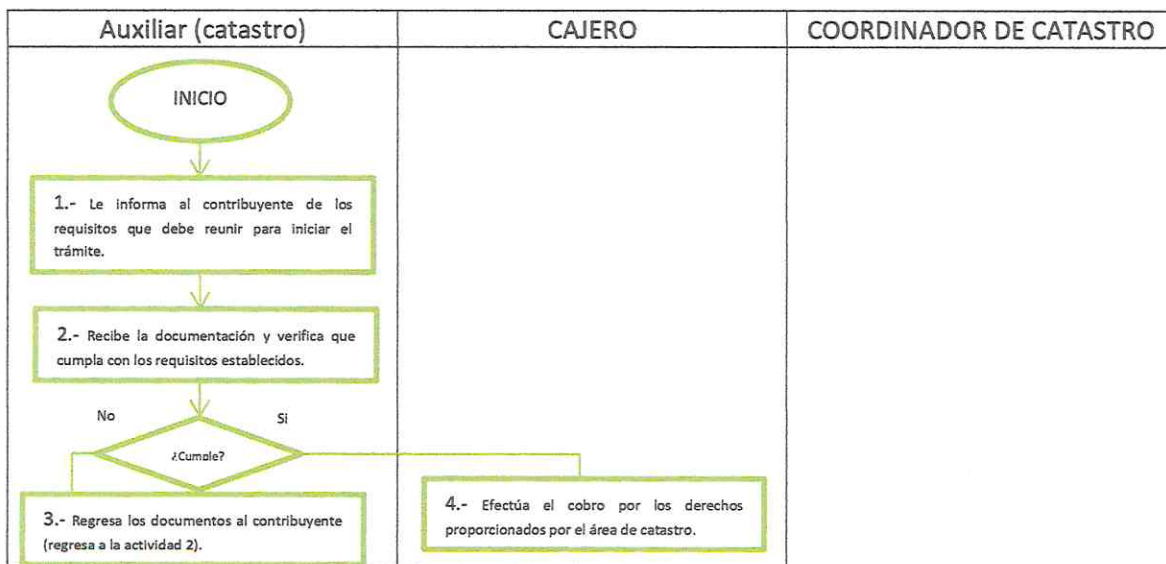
| Auxiliar (catastro) | CAJERO | COORDINADOR DE CATASTRO |
|---|---|---|

INICIO

1.- Le informa al contribuyente de los requisitos que debe reunir para iniciar el trámite.

2.- Recibe la documentación y verifica que cumpla con los requisitos establecidos.

No

Si

¿Cumple?

3.- Regresa los documentos al contribuyente (regresa a la actividad 2).

4.- Efectúa el cobro por los derechos proporcionados por el área de catastro.